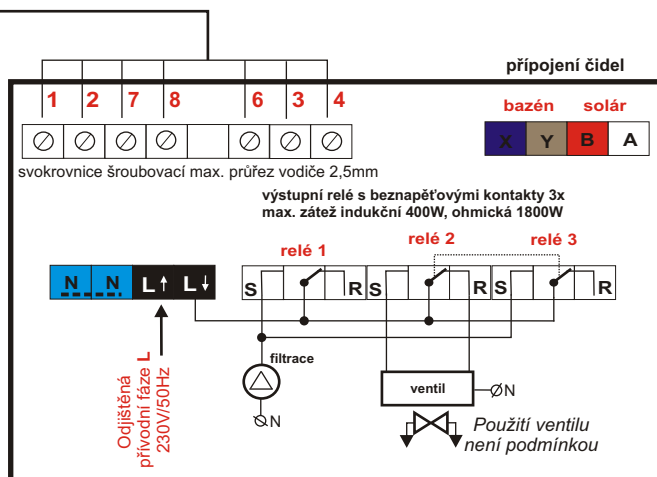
připojení čidel

1 2 7 8 6 3 4

bazén solár

X Y B A

svokrovnice šroubovací max. průřez vodiče 2,5mm

výstupní relé s beznapěťovými kontakty 3x max. zátež indukční 400W, ohmická 1800W

relé 1 relé 2 relé 3

S R S R S R

N N L↑ L↓

filtrace

ØN

ventil

ØN

Použití ventilu není podmínkou

Odjištěná přívodní fáze L 230V/50Hz